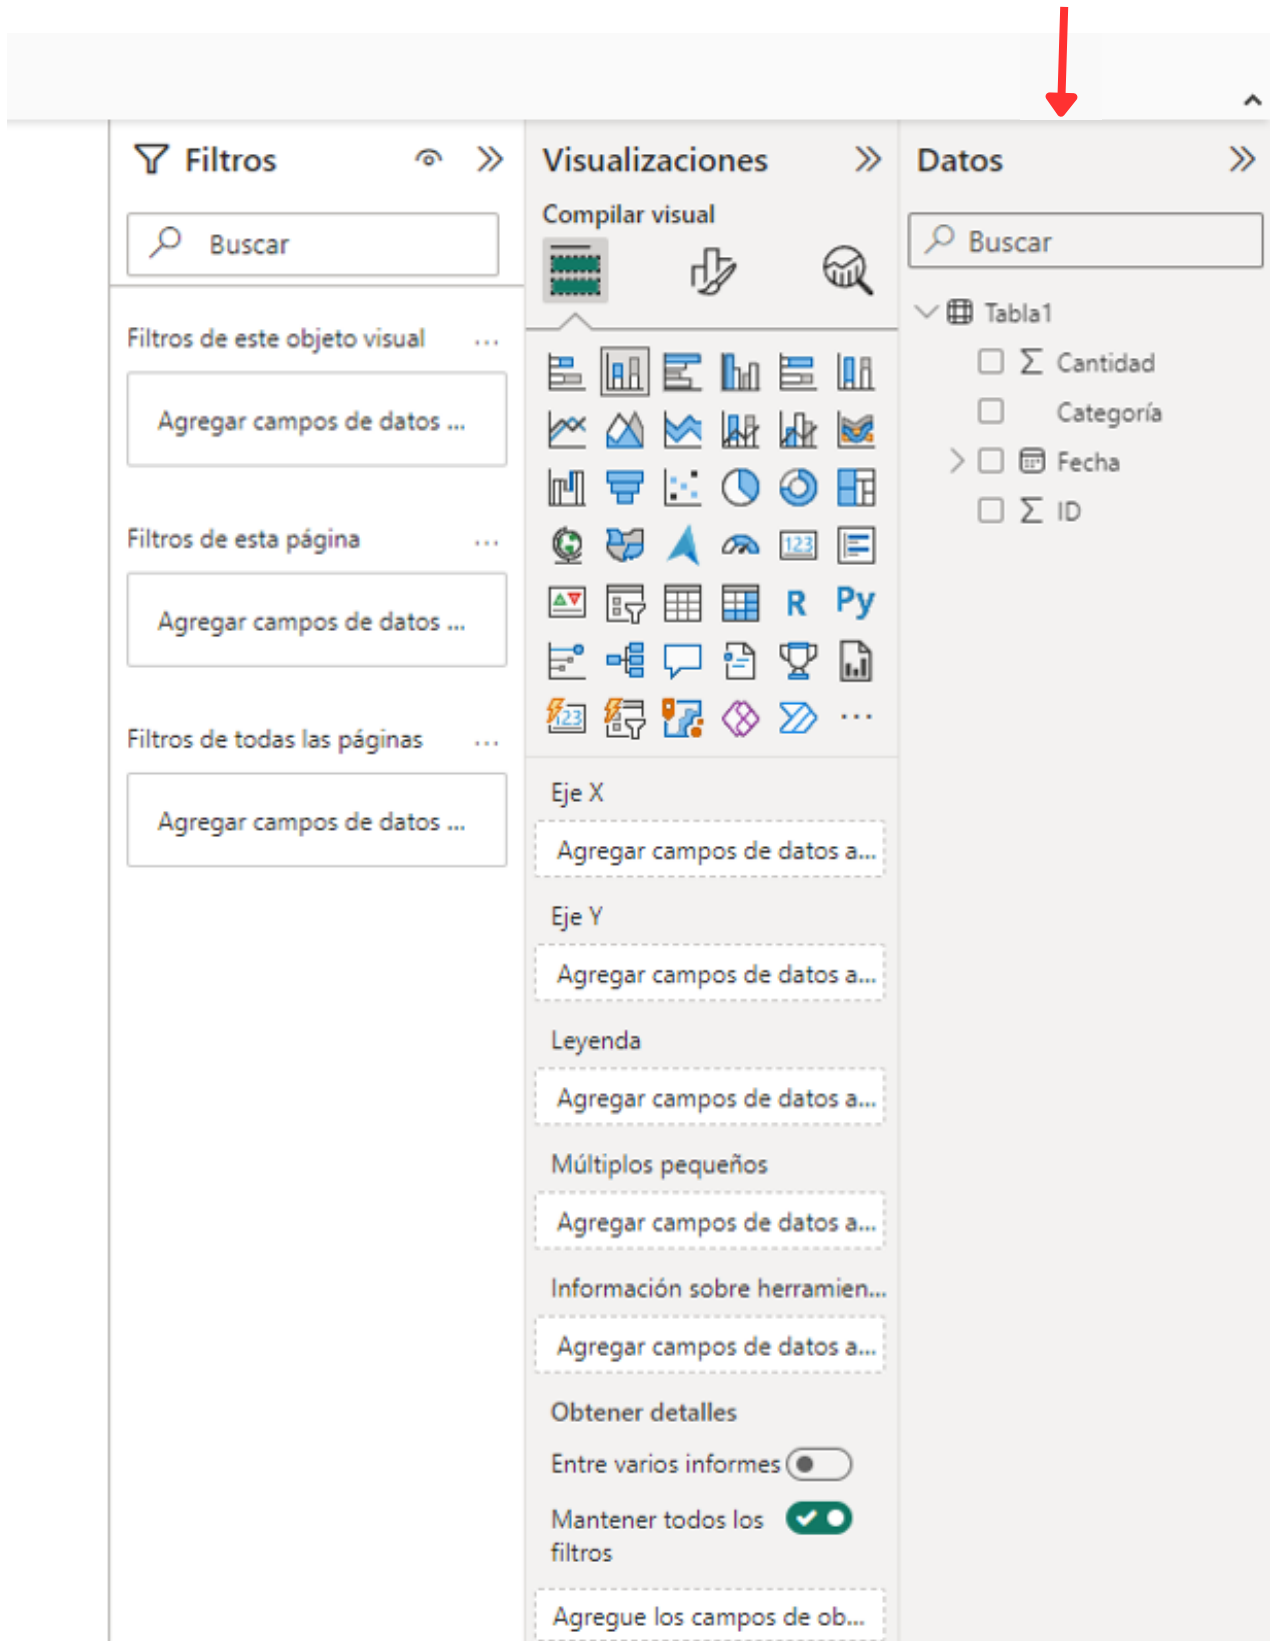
Filtros

Buscar

Filtros de este objeto visual ...

Agregar campos de datos ...

Filtros de esta página ...

Agregar campos de datos ...

Filtros de todas las páginas ...

Agregar campos de datos ...

Visualizaciones

Compilar visual

R Py

...

Eje X

Agregar campos de datos a...

Eje Y

Agregar campos de datos a...

Leyenda

Agregar campos de datos a...

Múltiplos pequeños

Agregar campos de datos a...

Información sobre herramien...

Agregar campos de datos a...

Obtener detalles

Entre varios informes

Mantener todos los filtros

Agregue los campos de ob...

Datos

Buscar

Tabla1

Σ Cantidad

Categoría

Fecha

Σ ID